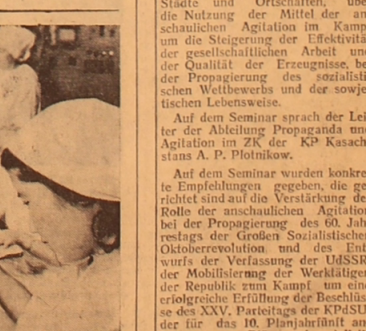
Städte und Ortschaften, übe die Nutzung der Mittel der an schaulichen Agitation im Kamp um die Steigerung der Effektivitä der gesellschaftlichen Arbeit und der Qualität der Erzeugnisse, be der Propagierung des sozialisti schen Wettbewerbs und der sowje tischen Lebensweise.

Auf dem Seminar sprach der Lei ter der Abteilung Propaganda und Agitation im ZK der KP Kasach stans A. P. Plotnikow.

Auf dem Seminar wurden konkre te Empfehlungen gegeben, die ge richtet sind auf die Verstärkung de Rolle der anschaulichen Agitation bei der Propagierung des 60. Jah restags der Großen Sozialistischen Oktoberrevolution und des Ent wurfs der Verfassung der UdSSR der Mobilisierung der Werktätigen der Republik zum Kampf um eine erfolgreiche Erfüllung der Beschlüs se des XXV. Parteitags der KPdSU der für das 10. Planjahrfünft an